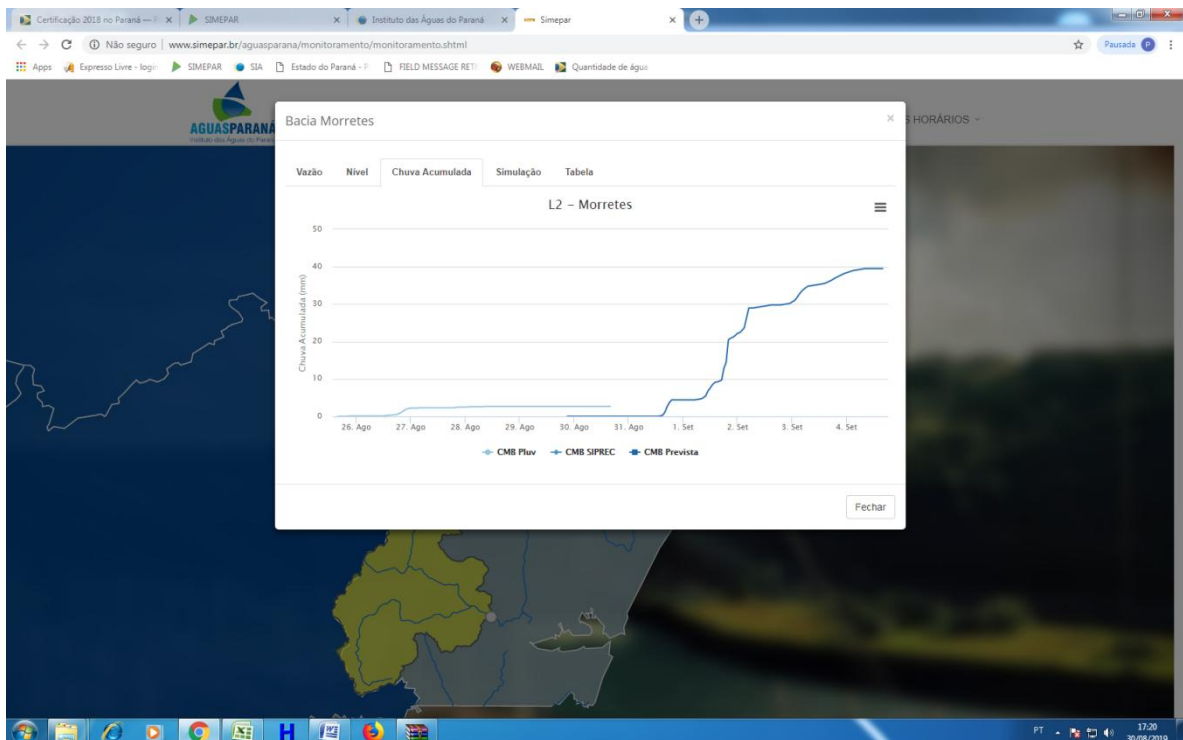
Certificação 2018 no Paraná — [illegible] × SIMEPAR × Instituto das Águas do Paraná × Simepar ×

Não seguro | www.simepar.br/aguasparana/monitoramento/monitoramento.shtml

Pausada P

Apps Expresso Livre - login SIMEPAR SIA Estado do Paraná - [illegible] FIELD MESSAGE RET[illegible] WEBMAIL Quantidade de água

AGUASPARANÁ
Instituto das Águas do Paraná

HORÁRIOS

Bacia Morretes ×

Vazão Nível Chuva Acumulada Simulação Tabela

L2 - Morretes

Chuva Acumulada (mm)

50
40
30
20
10
0

26. Ago 27. Ago 28. Ago 29. Ago 30. Ago 31. Ago 1. Set 2. Set 3. Set 4. Set

CMB Pluv CMB SIPREC CMB Prevista

Fechar

PT 17:20 30/08/2019